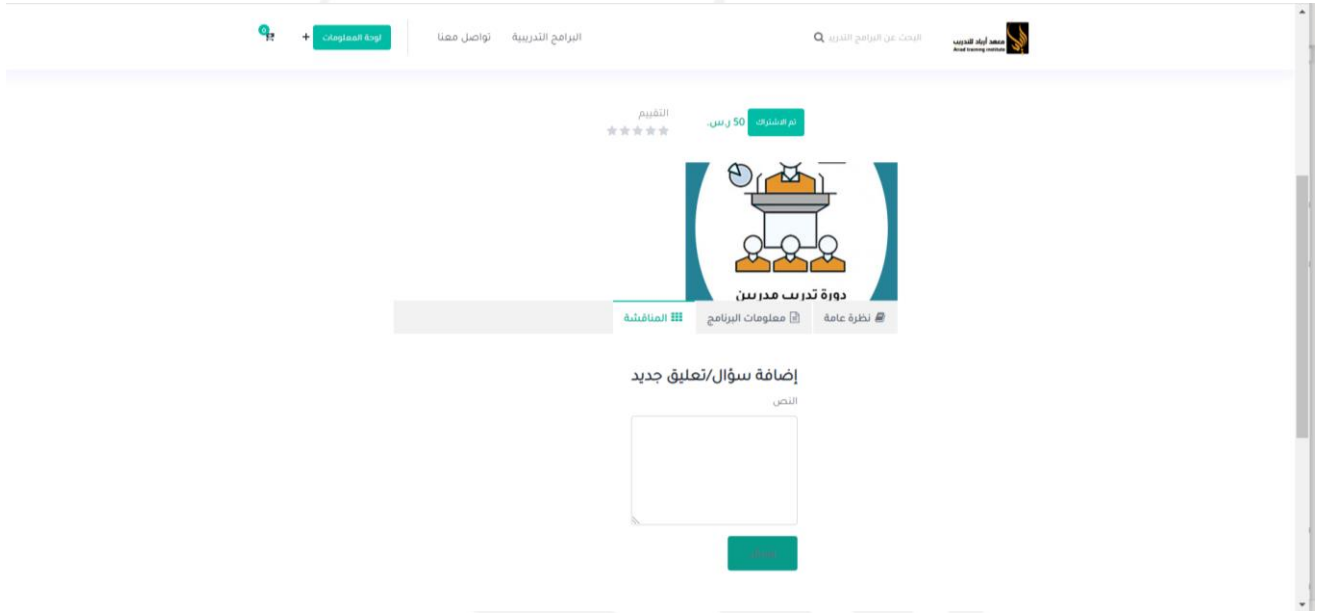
معهد أبعاد التدريب
Abaad training institute

البحث عن البرامج التدريبية

البرامج التدريبية تواصل معنا

لوحة المعلومات +

0

تم الاشتراك 50 ر.س.

التقييم

دورة تدريب مدربين

نظرة عامة معلومات البرنامج المناقشة

إضافة سؤال/تعليق جديد

النص

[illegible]